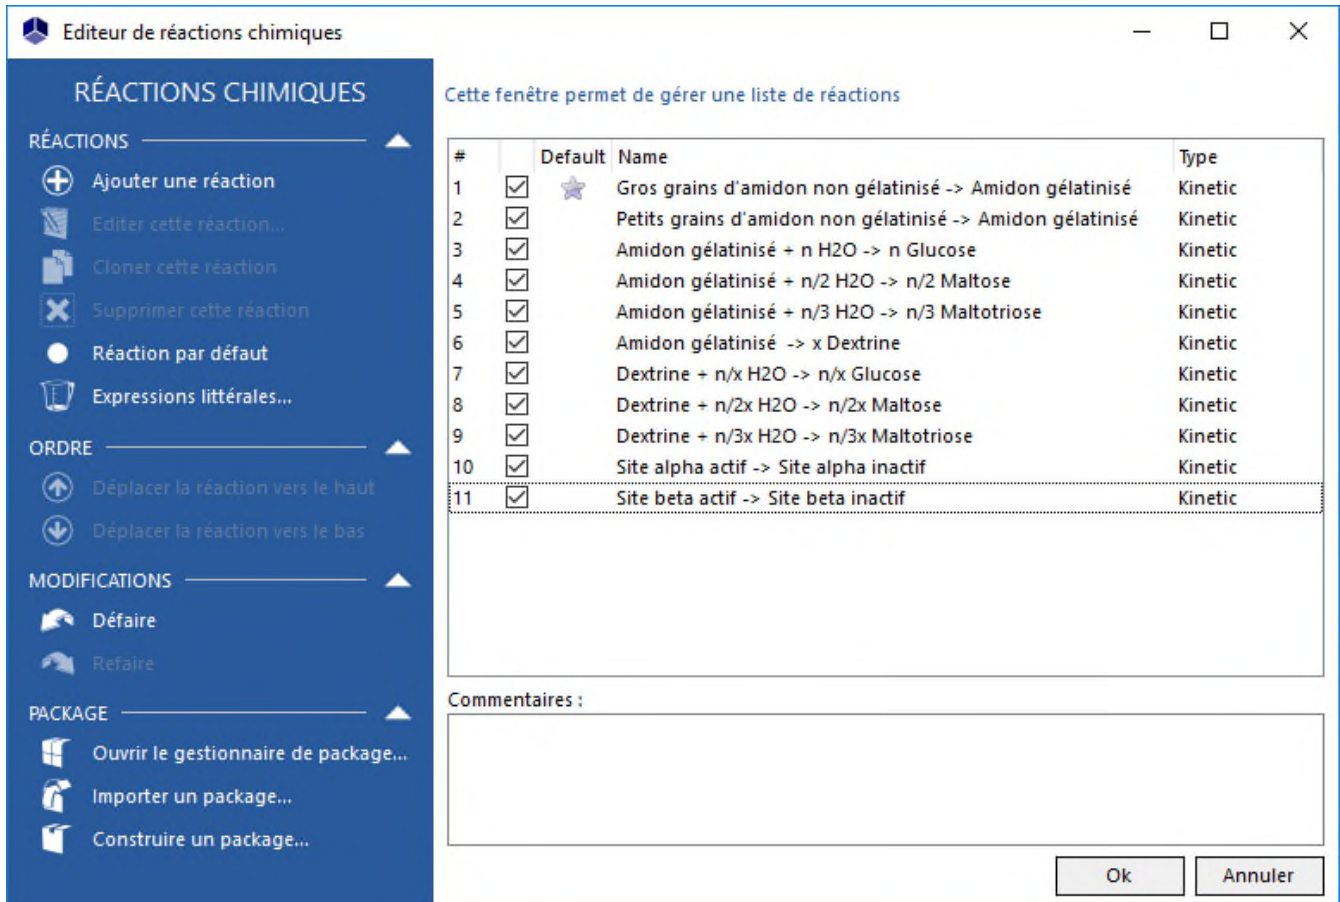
Editeur de réactions chimiques

RÉACTIONS CHIMIQUES

RÉACTIONS

Ajouter une réaction

Editer cette réaction...

Cloner cette réaction

Supprimer cette réaction

Réaction par défaut

Expressions littérales...

ORDRE

Déplacer la réaction vers le haut

Déplacer la réaction vers le bas

MODIFICATIONS

Défaire

Refaire

PACKAGE

Ouvrir le gestionnaire de package...

Importer un package...

Construire un package...

Cette fenêtre permet de gérer une liste de réactions

| # | | Default | Name | Type |
|---|---|---|---|---|
| 1 | ☑ | | Gros grains d'amidon non gélatinisé -> Amidon gélatinisé | Kinetic |
| 2 | ☑ | | Petits grains d'amidon non gélatinisé -> Amidon gélatinisé | Kinetic |
| 3 | ☑ | | Amidon gélatinisé + n H2O -> n Glucose | Kinetic |
| 4 | ☑ | | Amidon gélatinisé + n/2 H2O -> n/2 Maltose | Kinetic |
| 5 | ☑ | | Amidon gélatinisé + n/3 H2O -> n/3 Maltotriose | Kinetic |
| 6 | ☑ | | Amidon gélatinisé -> x Dextrine | Kinetic |
| 7 | ☑ | | Dextrine + n/x H2O -> n/x Glucose | Kinetic |
| 8 | ☑ | | Dextrine + n/2x H2O -> n/2x Maltose | Kinetic |
| 9 | ☑ | | Dextrine + n/3x H2O -> n/3x Maltotriose | Kinetic |
| 10 | ☑ | | Site alpha actif -> Site alpha inactif | Kinetic |
| 11 | ☑ | | Site beta actif -> Site beta inactif | Kinetic |

Commentaires :

Ok

Annuler